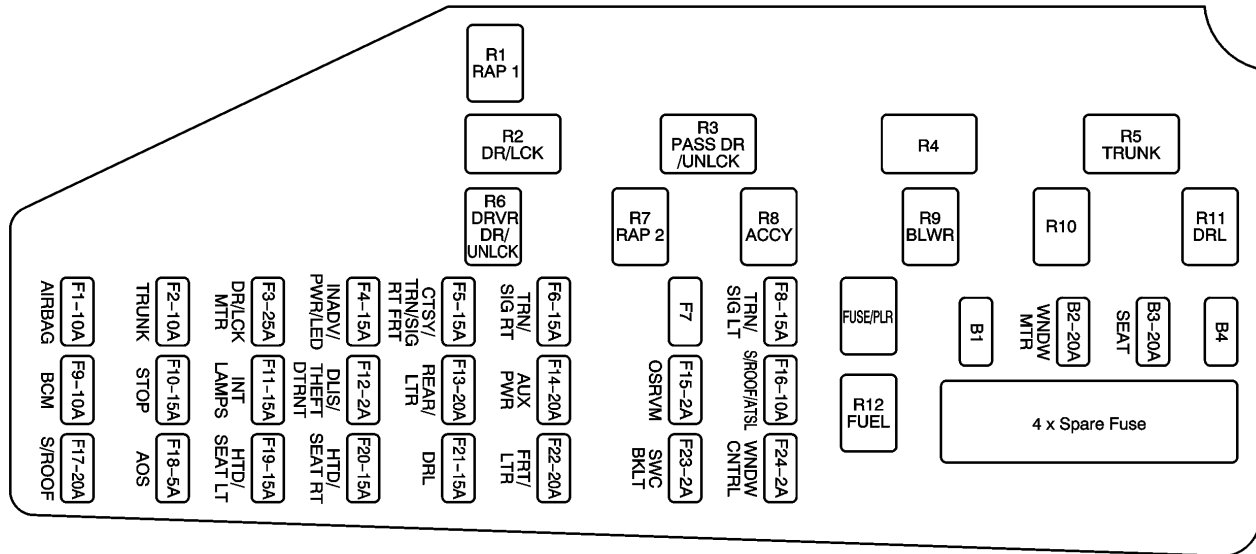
R1
RAP 1

R2
DR/LCK

R3
PASS DR
/UNLCK

R4

R5
TRUNK

R6
DRVR
DR/
UNLCK

R7
RAP 2

R8
ACCY

R9
BLWR

R10

R11
DRL

F1–10A AIRBAG
F2–10A TRUNK
F3–25A DR/LCK MTR
F4–15A INADV/ PWR/LED
F5–15A CTSY/ TRN/SIG RT FRT
F6–15A TRN/ SIG RT
F7
F8–15A TRN/ SIG LT
FUSE/PLR
B1
B2–20A WNDW MTR
B3–20A SEAT
B4

F9–10A BCM
F10–15A STOP
F11–15A INT LAMPS
F12–2A DLIS/ THEFT DTRNT
F13–20A REAR/ LTR
F14–20A AUX PWR
F15–2A OSRVM
F16–10A S/ROOF/ATSL

R12
FUEL

4 x Spare Fuse

F17–20A S/ROOF
F18–5A AOS
F19–15A HTD/ SEAT LT
F20–15A HTD/ SEAT RT
F21–15A DRL
F22–20A FRT/ LTR
F23–2A SWC BKLT
F24–2A WNDW CNTRL